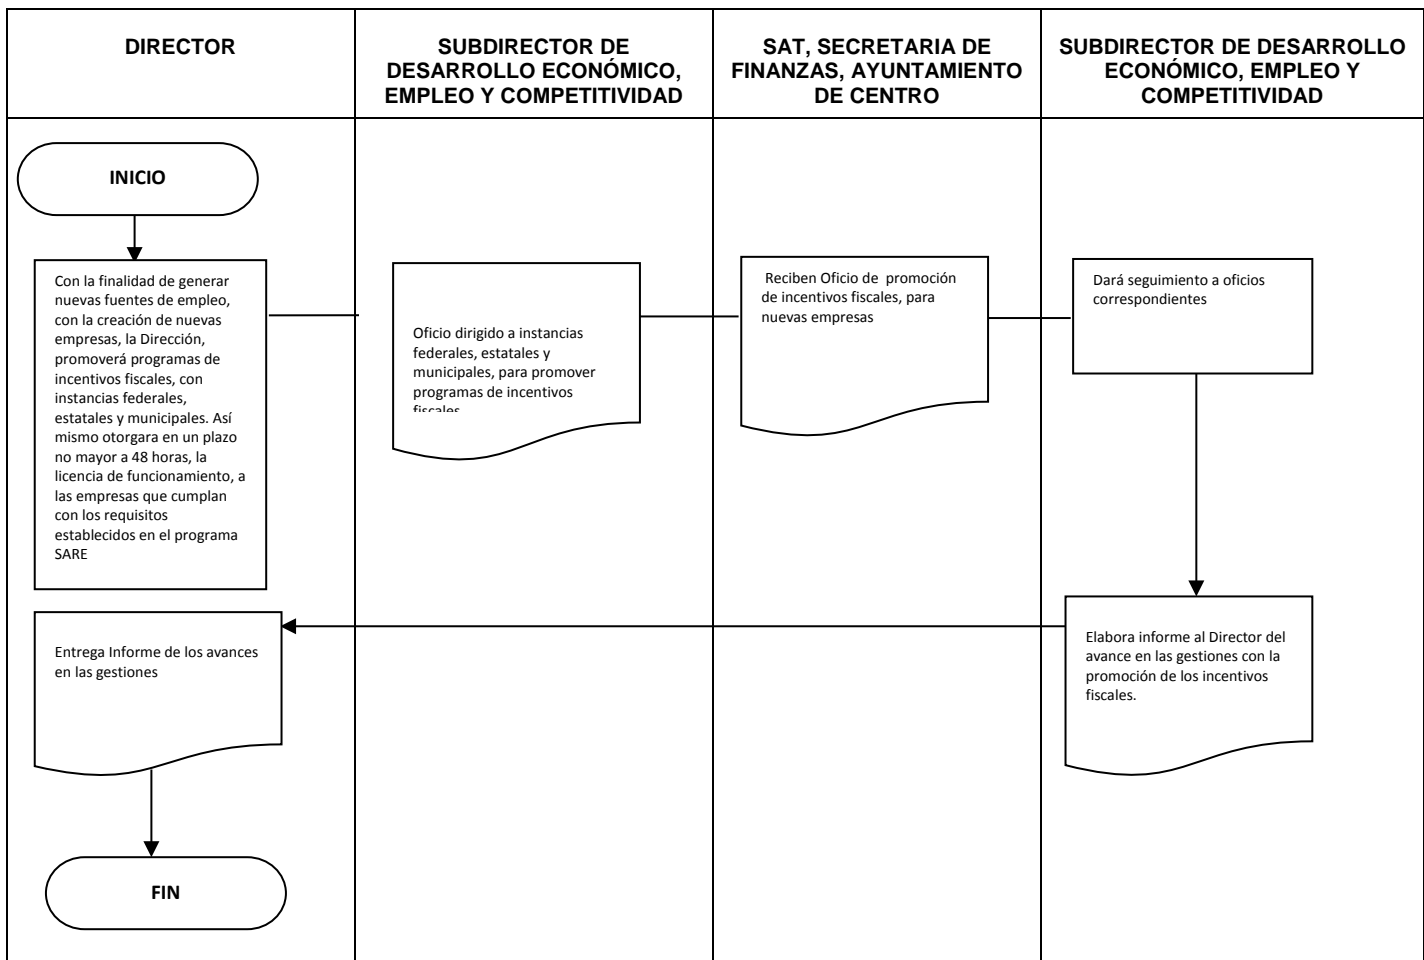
| DIRECTOR | SUBDIRECTOR DE DESARROLLO ECONÓMICO, EMPLEO Y COMPETITIVIDAD | SAT, SECRETARIA DE FINANZAS, AYUNTAMIENTO DE CENTRO | SUBDIRECTOR DE DESARROLLO ECONÓMICO, EMPLEO Y COMPETITIVIDAD |
|---|---|---|---|

INICIO

Con la finalidad de generar nuevas fuentes de empleo, con la creación de nuevas empresas, la Dirección, promoverá programas de incentivos fiscales, con instancias federales, estatales y municipales. Así mismo otorgara en un plazo no mayor a 48 horas, la licencia de funcionamiento, a las empresas que cumplan con los requisitos establecidos en el programa SARE

Oficio dirigido a instancias federales, estatales y municipales, para promover programas de incentivos fiscales

Reciben Oficio de promoción de incentivos fiscales, para nuevas empresas

Dará seguimiento a oficios correspondientes

Elabora informe al Director del avance en las gestiones con la promoción de los incentivos fiscales.

Entrega Informe de los avances en las gestiones

FIN